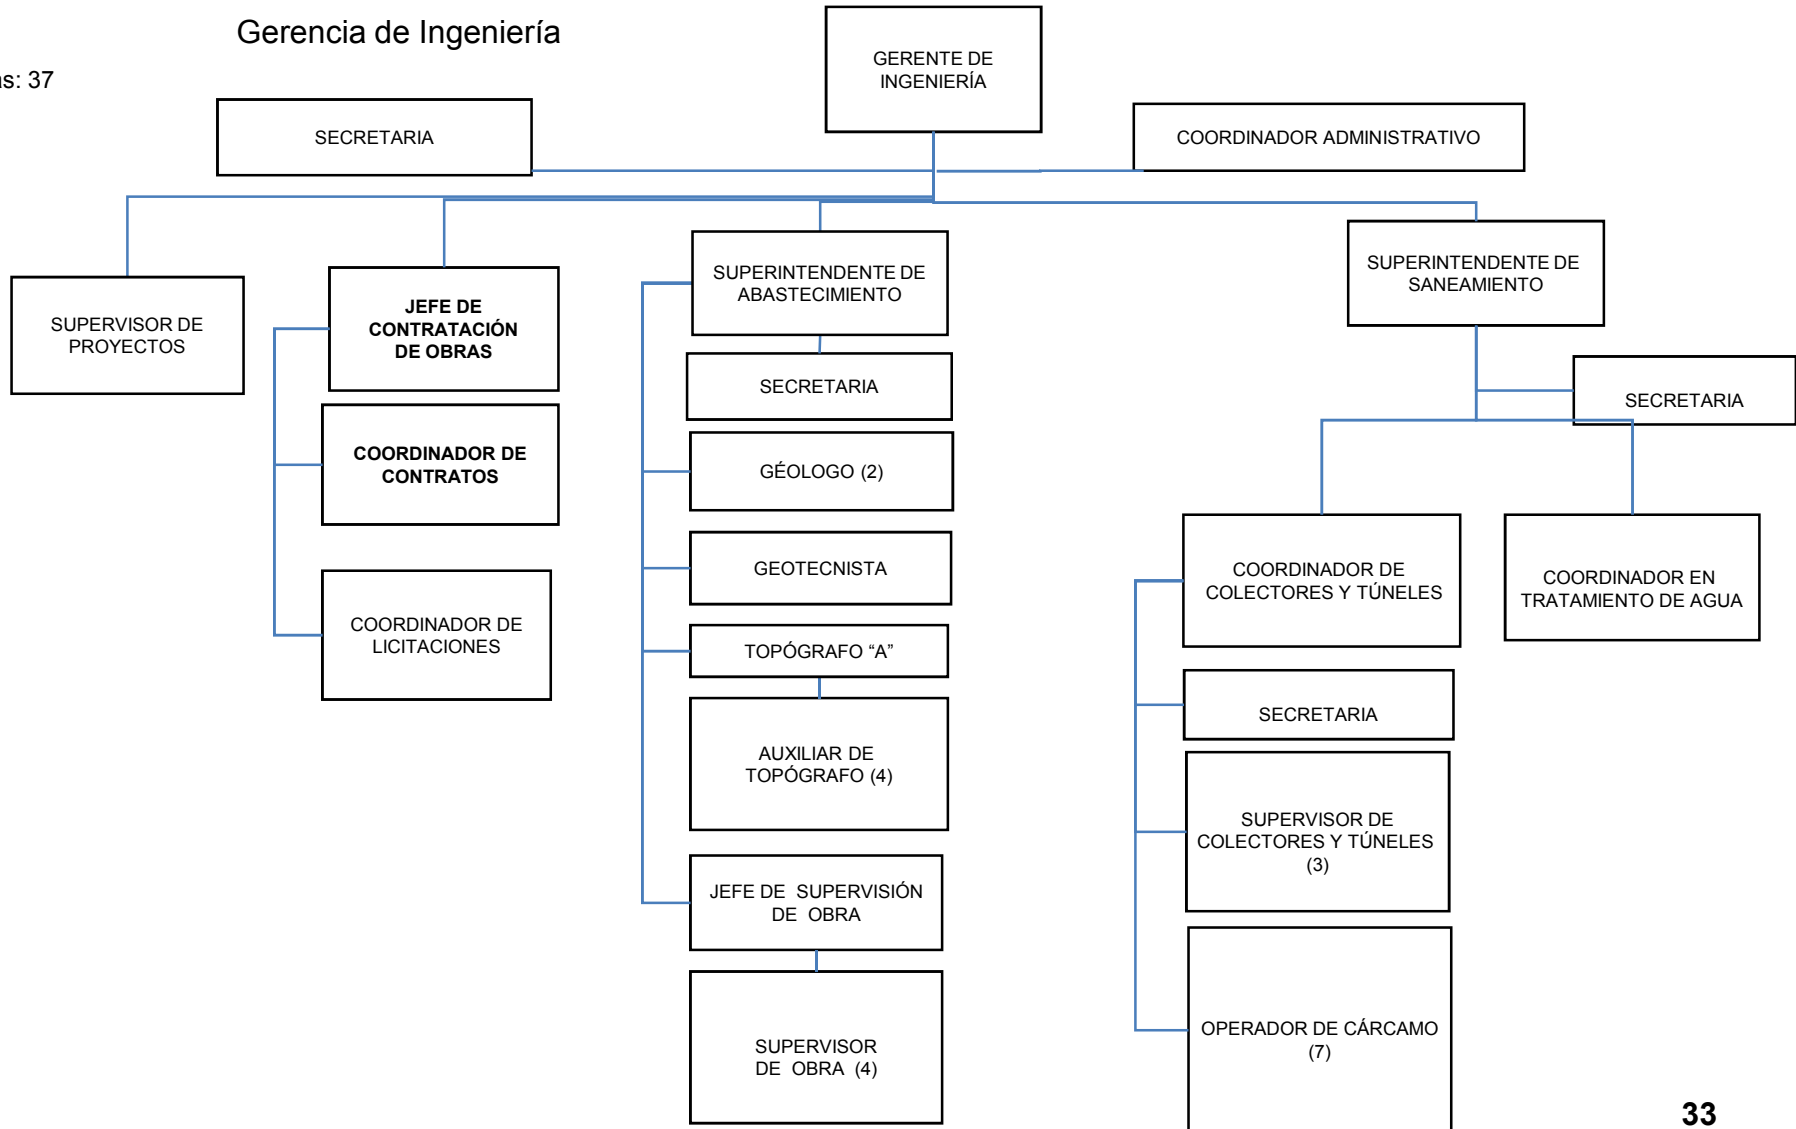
Gerencia de Ingeniería

s: 37

GERENTE DE INGENIERÍA

SECRETARIA

COORDINADOR ADMINISTRATIVO

SUPERVISOR DE PROYECTOS

JEFE DE CONTRATACIÓN DE OBRAS

COORDINADOR DE CONTRATOS

COORDINADOR DE LICITACIONES

SUPERINTENDENTE DE ABASTECIMIENTO

SECRETARIA

GÉOLOGO (2)

GEOTECNISTA

TOPÓGRAFO "A"

AUXILIAR DE TOPÓGRAFO (4)

JEFE DE SUPERVISIÓN DE OBRA

SUPERVISOR DE OBRA (4)

SUPERINTENDENTE DE SANEAMIENTO

SECRETARIA

COORDINADOR DE COLECTORES Y TÚNELES

COORDINADOR EN TRATAMIENTO DE AGUA

SECRETARIA

SUPERVISOR DE COLECTORES Y TÚNELES (3)

OPERADOR DE CÁRCAMO (7)

33